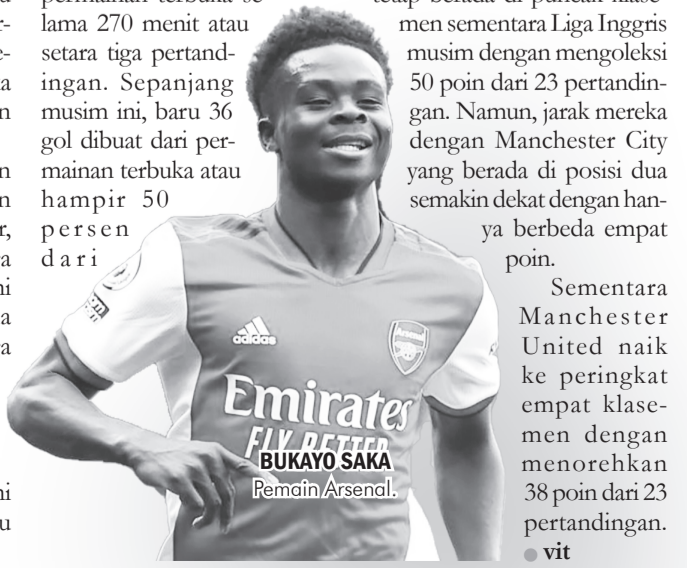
lama 270 menit atau setara tiga pertandingan. Sepanjang musim ini, baru 36 gol dibuat dari permainan terbuka atau hampir 50 persen dari

men sementara Liga Inggris musim dengan mengoleksi 50 poin dari 23 pertandingan. Namun, jarak mereka dengan Manchester City yang berada di posisi dua semakin dekat dengan hanya berbeda empat poin.

Sementara Manchester United naik ke peringkat empat klasemen dengan menorehkan 38 poin dari 23 pertandingan.
vit

Emirates
FLY BETTER

BUKAYO SAKA
Pemain Arsenal.